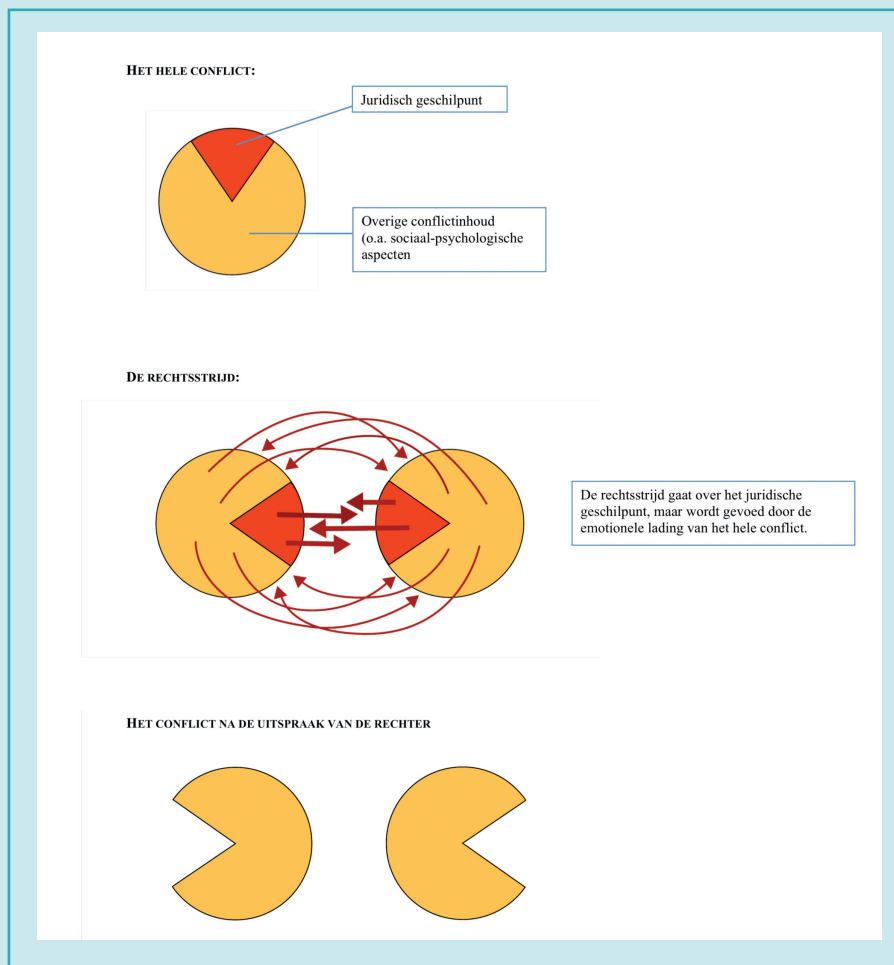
HET HELE CONFLICT:

Juridisch geschilpunt

Overige conflictinhoud (o.a. sociaal-psychologische aspecten

DE RECHTSSTRIJD:

De rechtsstrijd gaat over het juridische geschilpunt, maar wordt gevoed door de emotionele lading van het hele conflict.

HET CONFLICT NA DE UITSPRAAK VAN DE RECHTER